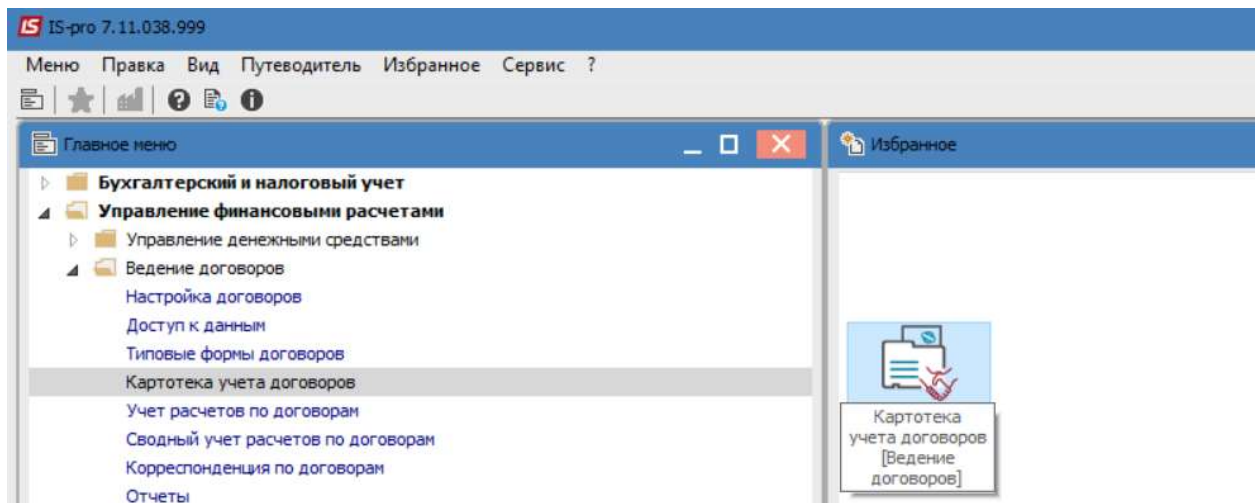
IS IS-pro 7.11.038.999

Меню Правка Вид Путеводитель Избранное Сервис ?

Главное меню

Бухгалтерский и налоговый учет
Управление финансовыми расчетами
Управление денежными средствами
Ведение договоров
Настройка договоров
Доступ к данным
Типовые формы договоров
Картотека учета договоров
Учет расчетов по договорам
Сводный учет расчетов по договорам
Корреспонденция по договорам
Отчеты

Избранное

Картотека учета договоров [Ведение договоров]